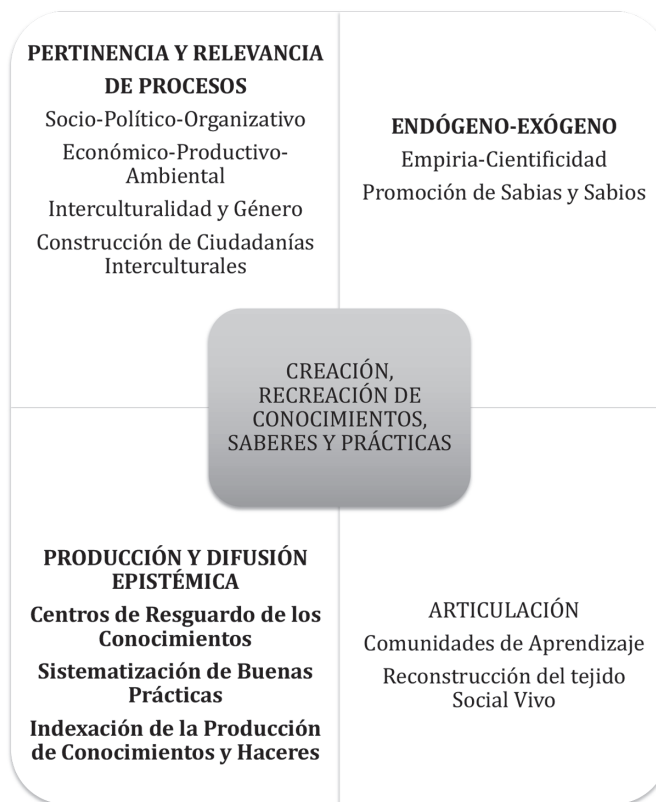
PERTINENCIA Y RELEVANCIA DE PROCESOS

Socio-Político-Organizativo

Económico-Productivo-Ambiental

Interculturalidad y Género

Construcción de Ciudadanías Interculturales

ENDÓGENO-EXÓGENO

Empiria-Cientificidad

Promoción de Sabias y Sabios

CREACIÓN, RECREACIÓN DE CONOCIMIENTOS, SABERES Y PRÁCTICAS

PRODUCCIÓN Y DIFUSIÓN EPISTÉMICA

Centros de Resguardo de los Conocimientos

Sistematización de Buenas Prácticas

Indexación de la Producción de Conocimientos y Haceres

ARTICULACIÓN

Comunidades de Aprendizaje

Reconstrucción del tejido Social Vivo